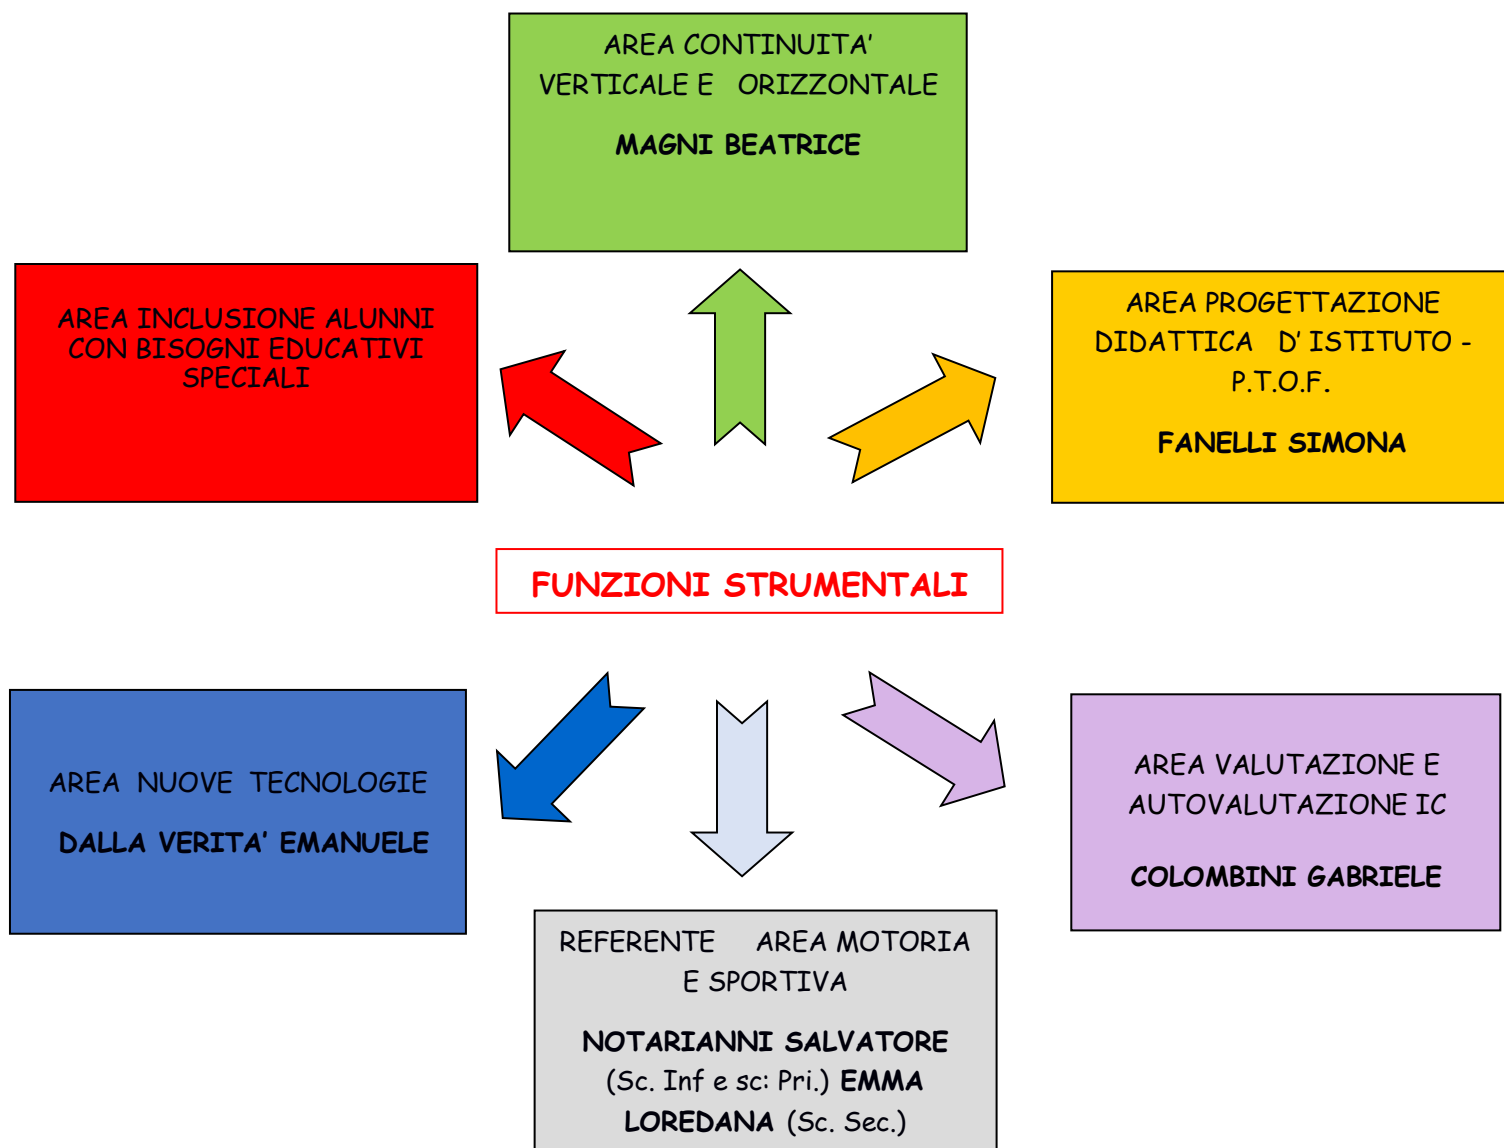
AREA CONTINUITA' VERTICALE E ORIZZONTALE

MAGNI BEATRICE

AREA INCLUSIONE ALUNNI CON BISOGNI EDUCATIVI SPECIALI

AREA PROGETTAZIONE DIDATTICA D' ISTITUTO - P.T.O.F.

FANELLI SIMONA

FUNZIONI STRUMENTALI

AREA NUOVE TECNOLOGIE

DALLA VERITA' EMANUELE

AREA VALUTAZIONE E AUTOVALUTAZIONE IC

COLOMBINI GABRIELE

REFERENTE AREA MOTORIA E SPORTIVA

NOTARIANNI SALVATORE (Sc. Inf e sc: Pri.) EMMA LOREDANA (Sc. Sec.)